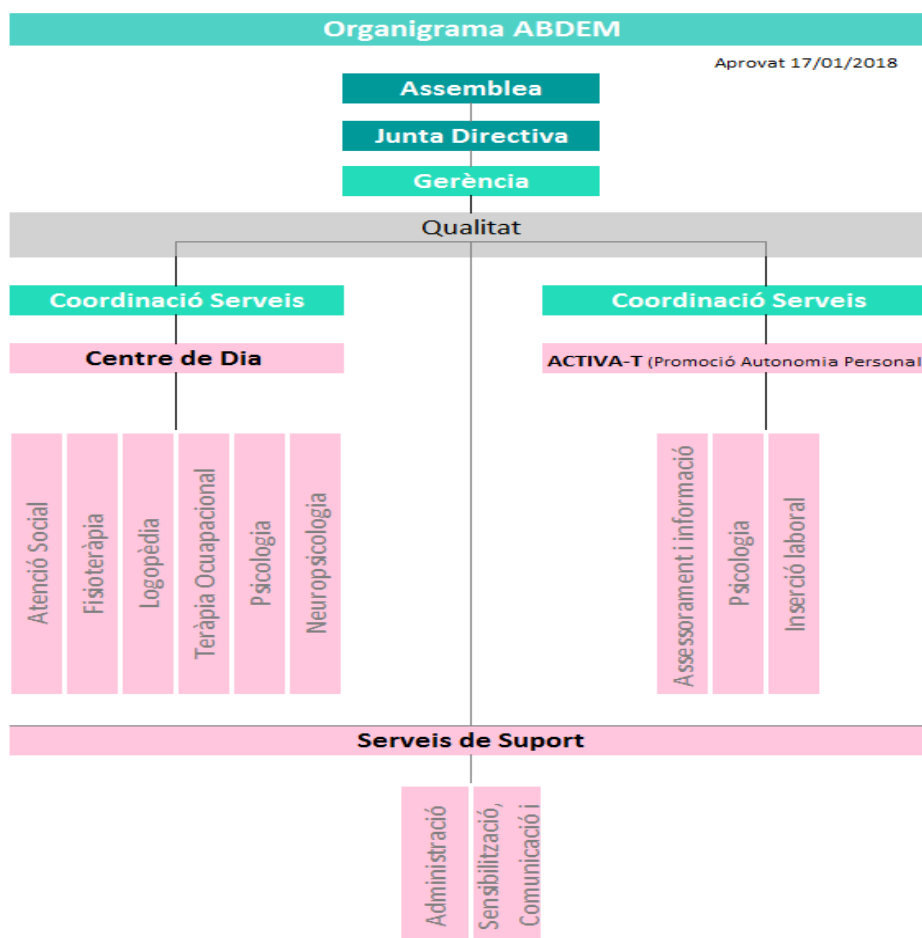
Organigrama ABDEM

Aprovat 17/01/2018

Assemblea

Junta Directiva

Gerència

Qualitat

Coordinació Serveis

Centre de Dia

Atenció Social

Fisioteràpia

Logopèdia

Teràpia Ocupacional

Psicologia

Neuropsicologia

Coordinació Serveis

ACTIVA-T (Promoció Autonomia Personal

Assessorament i informació

Psicologia

Inserció laboral

Serveis de Suport

Administració

Sensibilització, Comunicació i